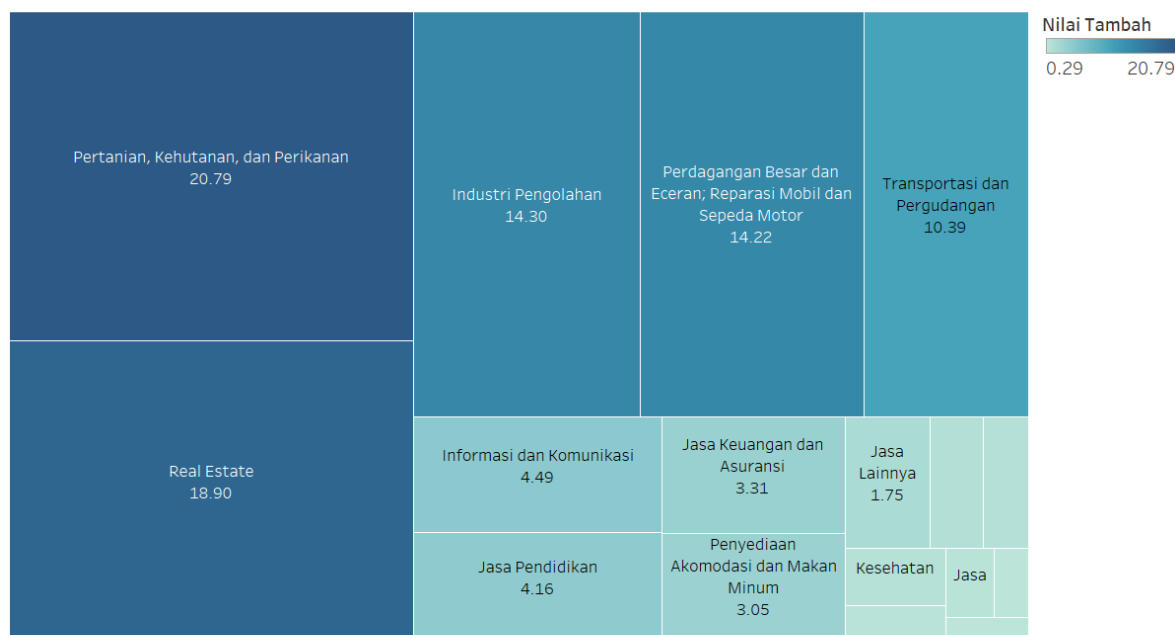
Nilai Tambah
0.29
20.79

Pertanian, Kehutanan, dan Perikanan
20.79

Real Estate
18.90

Industri Pengolahan
14.30

Perdagangan Besar dan Eceran; Reparasi Mobil dan Sepeda Motor
14.22

Transportasi dan Pergudangan
10.39

Informasi dan Komunikasi
4.49

Jasa Keuangan dan Asuransi
3.31

Jasa Lainnya
1.75

Jasa Pendidikan
4.16

Penyediaan Akomodasi dan Makan Minum
3.05

Kesehatan

Jasa